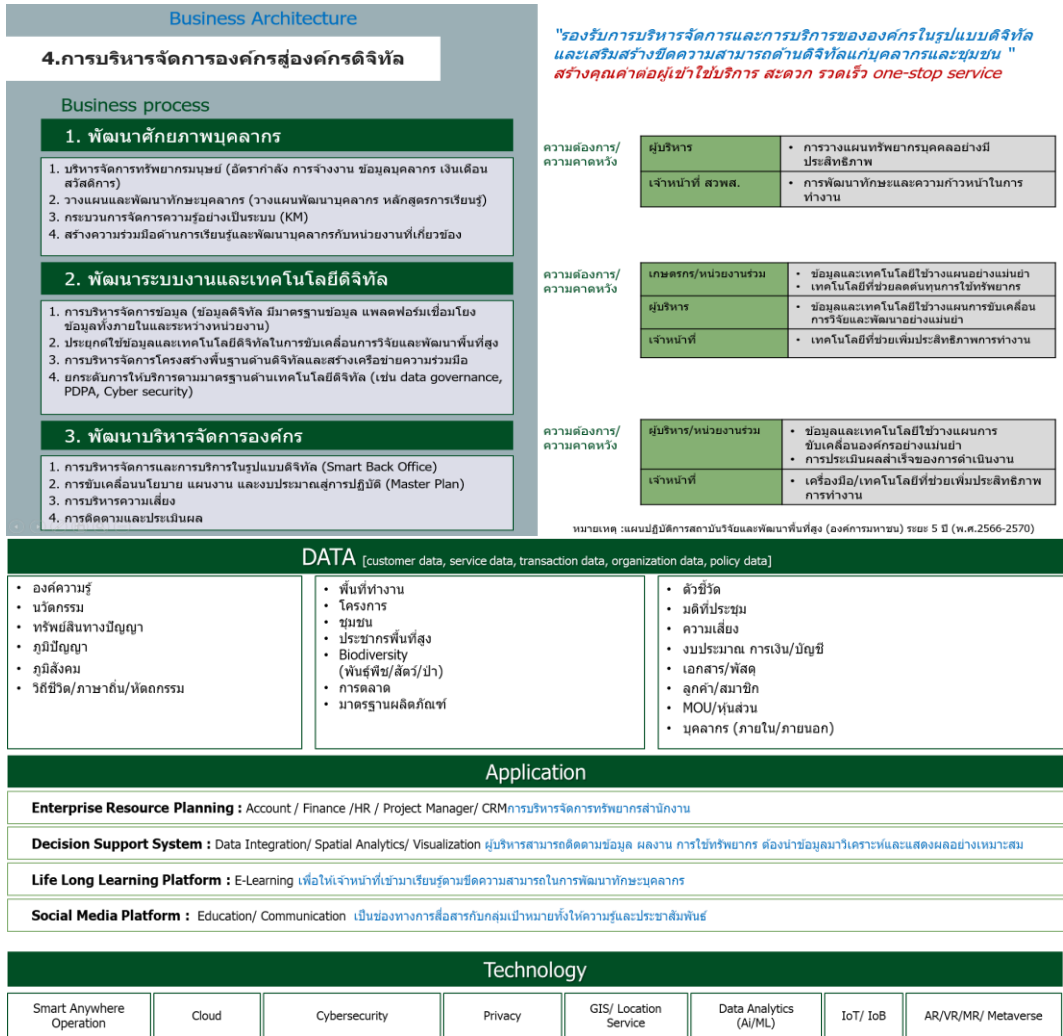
Business Architecture

4.การบริหารจัดการองค์กรสู่องค์กรดิจิทัล

"รองรับการบริหารจัดการและการบริการขององค์กรในรูปแบบดิจิทัล และเสริมสร้างขีดความสามารถด้านดิจิทัลแก่บุคลากรและชุมชน " สร้างคุณค่าต่อผู้เข้าใช้บริการ สะดวก รวดเร็ว one-stop service

Business process

1. พัฒนาศักยภาพบุคลากร

1. บริหารจัดการทรัพยากรมนุษย์ (อัตรากำลัง การจ้างงาน ข้อมูลบุคลากร เงินเดือน สวัสดิการ)
2. วางแผนและพัฒนาทักษะบุคลากร (วางแผนพัฒนาบุคลากร หลักสูตรการเรียนรู้)
3. กระบวนการจัดการความรู้อย่างเป็นระบบ (KM)
4. สร้างความร่วมมือด้านการเรียนรู้และพัฒนาบุคลากรกับหน่วยงานที่เกี่ยวข้อง

ความต้องการ/ความคาดหวัง

| ผู้บริหาร | • การวางแผนทรัพยากรบุคคลอย่างมีประสิทธิภาพ |
|---|---|
| เจ้าหน้าที่ สวพส. | • การพัฒนาทักษะและความก้าวหน้าในการทำงาน |

2. พัฒนาระบบงานและเทคโนโลยีดิจิทัล

1. การบริหารจัดการข้อมูล (ข้อมูลดิจิทัล มีมาตรฐานข้อมูล แพลตฟอร์มเชื่อมโยงข้อมูลทั้งภายในและระหว่างหน่วยงาน)
2. ประยุกต์ใช้ข้อมูลและเทคโนโลยีดิจิทัลในการขับเคลื่อนการวิจัยและพัฒนาพื้นที่สูง
3. การบริหารจัดการโครงสร้างพื้นฐานด้านดิจิทัลและสร้างเครือข่ายความร่วมมือ
4. ยกระดับการให้บริการตามมาตรฐานด้านเทคโนโลยีดิจิทัล (เช่น data governance, PDPA, Cyber security)

ความต้องการ/ความคาดหวัง

| เกษตรกร/หน่วยงานร่วม | • ข้อมูลและเทคโนโลยีใช้วางแผนอย่างแม่นยำ • เทคโนโลยีที่ช่วยลดต้นทุนการใช้ทรัพยากร |
|---|---|
| ผู้บริหาร | • ข้อมูลและเทคโนโลยีใช้วางแผนการขับเคลื่อนการวิจัยและพัฒนาอย่างแม่นยำ |
| เจ้าหน้าที่ | • เทคโนโลยีที่ช่วยเพิ่มประสิทธิภาพการทำงาน |

3. พัฒนาบริหารจัดการองค์กร

1. การบริหารจัดการและการบริการในรูปแบบดิจิทัล (Smart Back Office)
2. การขับเคลื่อนนโยบาย แผนงาน และงบประมาณสู่การปฏิบัติ (Master Plan)
3. การบริหารความเสี่ยง
4. การติดตามและประเมินผล

ความต้องการ/ความคาดหวัง

| ผู้บริหาร/หน่วยงานร่วม | • ข้อมูลและเทคโนโลยีใช้วางแผนการขับเคลื่อนองค์กรอย่างแม่นยำ • การประเมินผลสำเร็จของการดำเนินงาน |
|---|---|
| เจ้าหน้าที่ | • เครื่องมือ/เทคโนโลยีที่ช่วยเพิ่มประสิทธิภาพการทำงาน |

หมายเหตุ :แผนปฏิบัติการสถาบันวิจัยและพัฒนาพื้นที่สูง (องค์การมหาชน) ระยะ 5 ปี (พ.ศ.2566-2570)

DATA [customer data, service data, transaction data, organization data, policy data]

• องค์ความรู้
• นวัตกรรม
• ทรัพย์สินทางปัญญา
• ภูมิปัญญา
• ภูมิสังคม
• วิถีชีวิต/ภาษาถิ่น/หัตถกรรม

• พื้นที่ทำงาน
• โครงการ
• ชุมชน
• ประชากรพื้นที่สูง
• Biodiversity (พันธุ์พืช/สัตว์/ป่า)
• การตลาด
• มาตรฐานผลิตภัณฑ์

• ตัวชี้วัด
• มติที่ประชุม
• ความเสี่ยง
• งบประมาณ การเงิน/บัญชี
• เอกสาร/พัสดุ
• ลูกค้า/สมาชิก
• MOU/หุ้นส่วน
• บุคลากร (ภายใน/ภายนอก)

Application

Enterprise Resource Planning : Account / Finance /HR / Project Manager/ CRMการบริหารจัดการทรัพยากรสำนักงาน

Decision Support System : Data Integration/ Spatial Analytics/ Visualization ผู้บริหารสามารถติดตามข้อมูล ผลงาน การใช้ทรัพยากร ต้องนำข้อมูลมาวิเคราะห์และแสดงผลอย่างเหมาะสม

Life Long Learning Platform : E-Learning เพื่อให้เจ้าหน้าที่เข้ามาเรียนรู้ตามขีดความสามารถในการพัฒนาทักษะบุคลากร

Social Media Platform : Education/ Communication เป็นช่องทางการสื่อสารกับกลุ่มเป้าหมายทั้งให้ความรู้และประชาสัมพันธ์

Technology

| Smart Anywhere Operation | Cloud | Cybersecurity | Privacy | GIS/ Location Service | Data Analytics (Ai/ML) | IoT/ IoB | AR/VR/MR/ Metaverse |
|---|---|---|---|---|---|---|---|